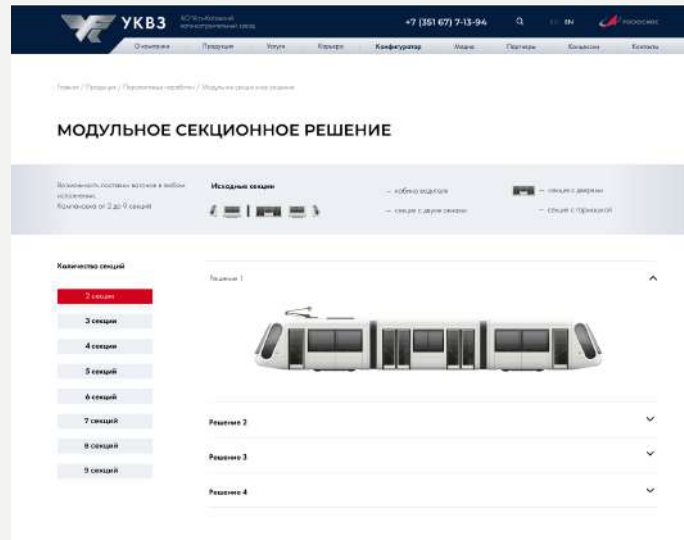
УКВЗ

АО «Усть-Катавский вагоностроительный завод»

+7 (351 67) 7-13-94

EN

РОСКОСМОС

О предприятии Продукция Услуги Карьера Конфигуратор Медиа Партнеры Концепции Контакты

Главная / Продукция / Перспективные разработки / Модульное секционное решение

МОДУЛЬНОЕ СЕКЦИОННОЕ РЕШЕНИЕ

Возможность поставки вагонов в любом исполнении. Компоновка от 2 до 9 секций

Исходные секции

— кабина водителя

— секция с дверями

— секция с двумя осями

— секция с тележкой

Количество секций

2 секции

3 секции

4 секции

5 секций

6 секций

7 секций

8 секций

9 секций

Решение 1

Решение 2

Решение 3

Решение 4